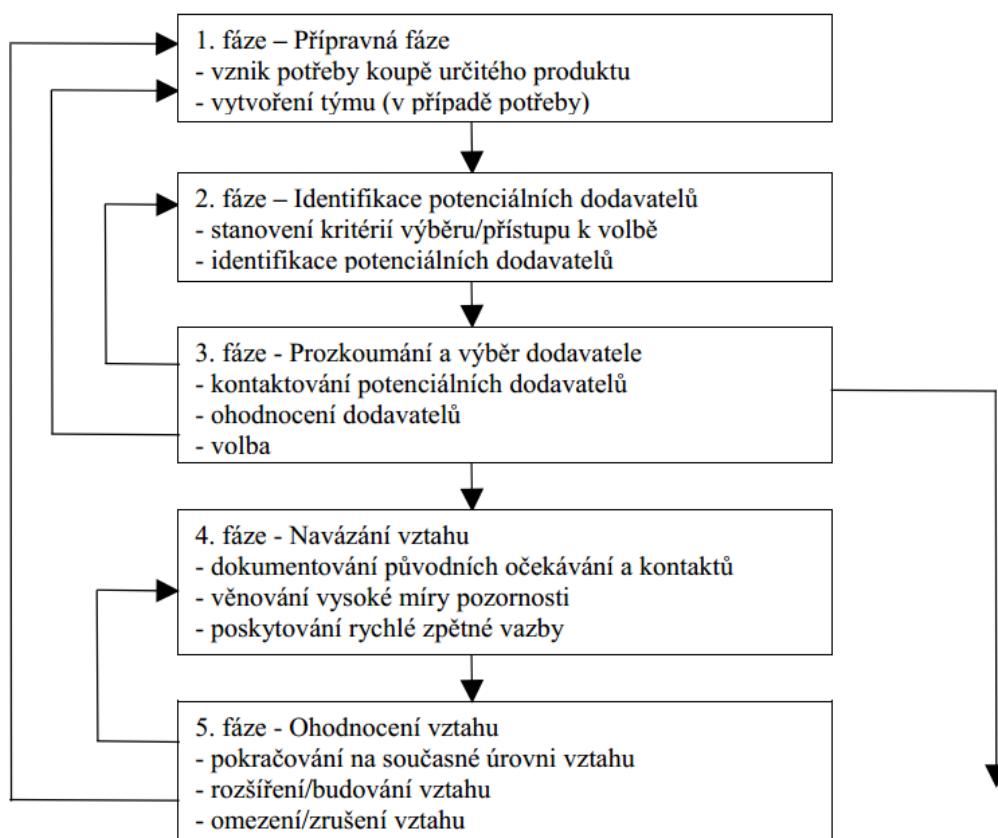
1. fáze – Přípravná fáze
- vznik potřeby koupě určitého produktu
- vytvoření týmu (v případě potřeby)

2. fáze – Identifikace potenciálních dodavatelů
- stanovení kritérií výběru/přístupu k volbě
- identifikace potenciálních dodavatelů

3. fáze - Prozkoumání a výběr dodavatele
- kontaktování potenciálních dodavatelů
- ohodnocení dodavatelů
- volba

4. fáze - Navázání vztahu
- dokumentování původních očekávání a kontaktů
- věnování vysoké míry pozornosti
- poskytování rychlé zpětné vazby

5. fáze - Ohodnocení vztahu
- pokračování na současné úrovni vztahu
- rozšíření/budování vztahu
- omezení/zrušení vztahu